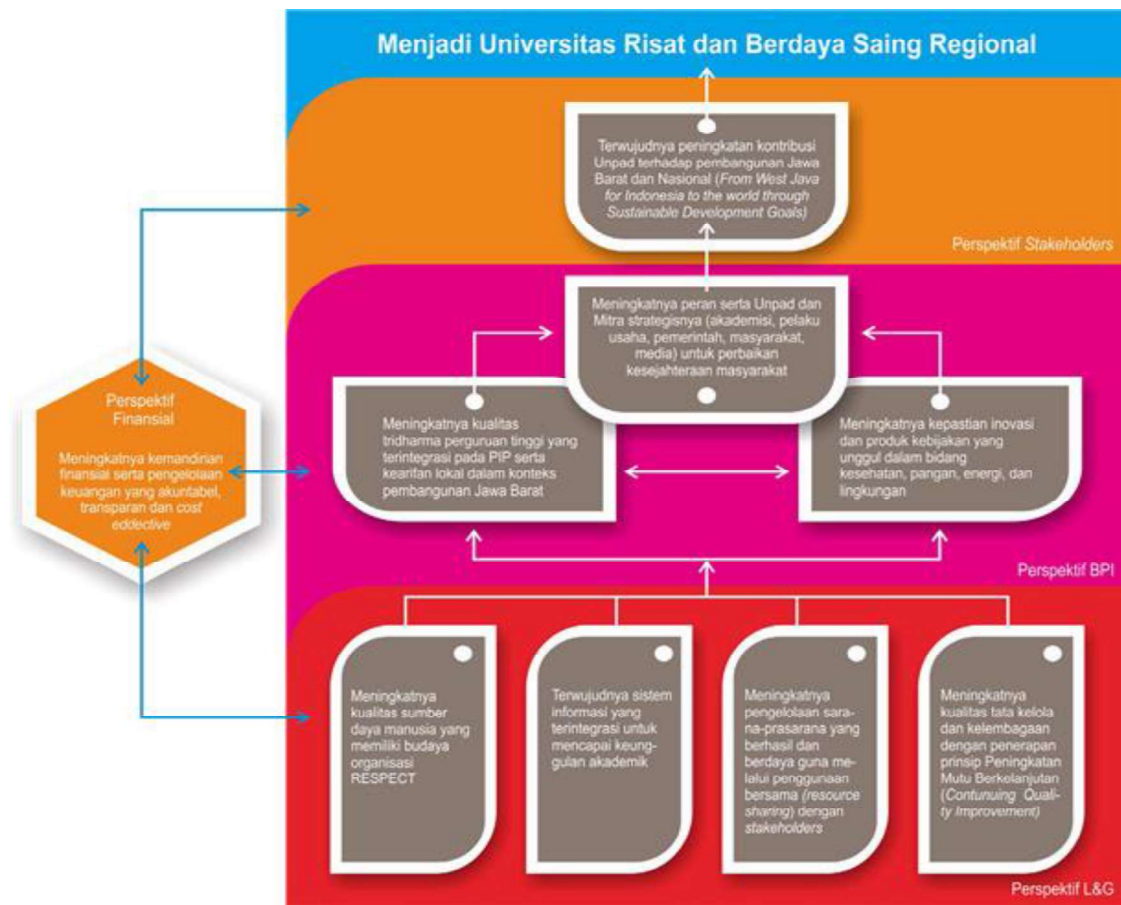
Menjadi Universitas Risat dan Berdaya Saing Regional

Terwujudnya peningkatan kontribusi Unpad terhadap pembangunan Jawa Barat dan Nasional (From West Java for Indonesia to the world through Sustainable Development Goals)

Perspektif Stakeholders

Meningkatnya peran serta Unpad dan Mitra strateginya (akademisi, pelaku usaha, pemerintah, masyarakat, media) untuk perbaikan kesejahteraan masyarakat

Perspektif Finansial

Meningkatnya kemandirian finansial serta pengelolaan keuangan yang akuntabel, transparan dan cost eddective

Meningkatnya kualitas tridharma perguruan tinggi yang terintegrasi pada PIP serta kearifan lokal dalam konteks pembangunan Jawa Barat

Meningkatnya kepastian inovasi dan produk kebijakan yang unggul dalam bidang kesehatan, pangan, energi, dan lingkungan

Perspektif BPI

Meningkatnya kualitas sumber daya manusia yang memiliki budaya organisasi RESPECT

Terwujudnya sistem informasi yang terintegrasi untuk mencapai keunggulan akademik

Meningkatnya pengelolaan sarana-prasarana yang berhasil dan berdaya guna melalui penggunaan bersama (resource sharing) dengan stakeholders

Meningkatnya kualitas tata kelola dan kelembagaan dengan penerapan prinsip Peningkatan Mutu Berkelanjutan (Contunuing Quality Improvement)

Perspektif L&G